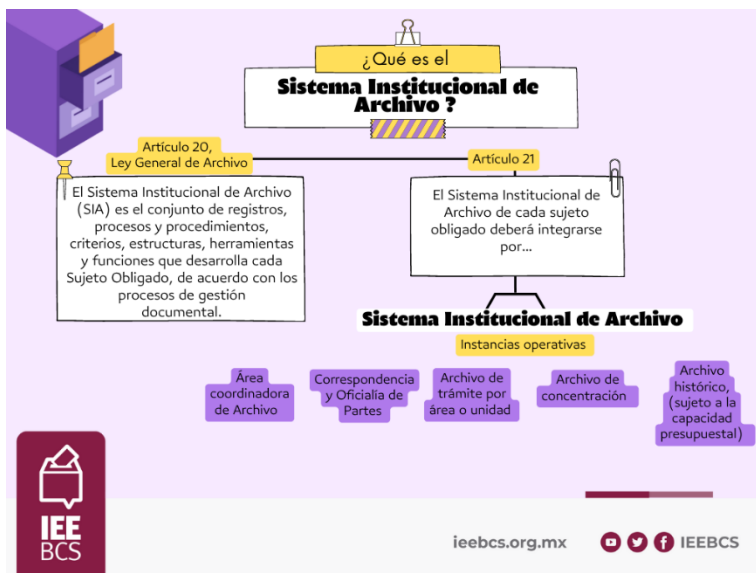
¿Qué es el

Sistema Institucional de Archivo ?

Artículo 20, Ley General de Archivo

El Sistema Institucional de Archivo (SIA) es el conjunto de registros, procesos y procedimientos, criterios, estructuras, herramientas y funciones que desarrolla cada Sujeto Obligado, de acuerdo con los procesos de gestión documental.

Artículo 21

El Sistema Institucional de Archivo de cada sujeto obligado deberá integrarse por...

Sistema Institucional de Archivo

Instancias operativas

Área coordinadora de Archivo

Correspondencia y Oficialía de Partes

Archivo de trámite por área o unidad

Archivo de concentración

Archivo histórico, (sujeto a la capacidad presupuestal)

IEE BCS

ieebcs.org.mx

IEEBCS